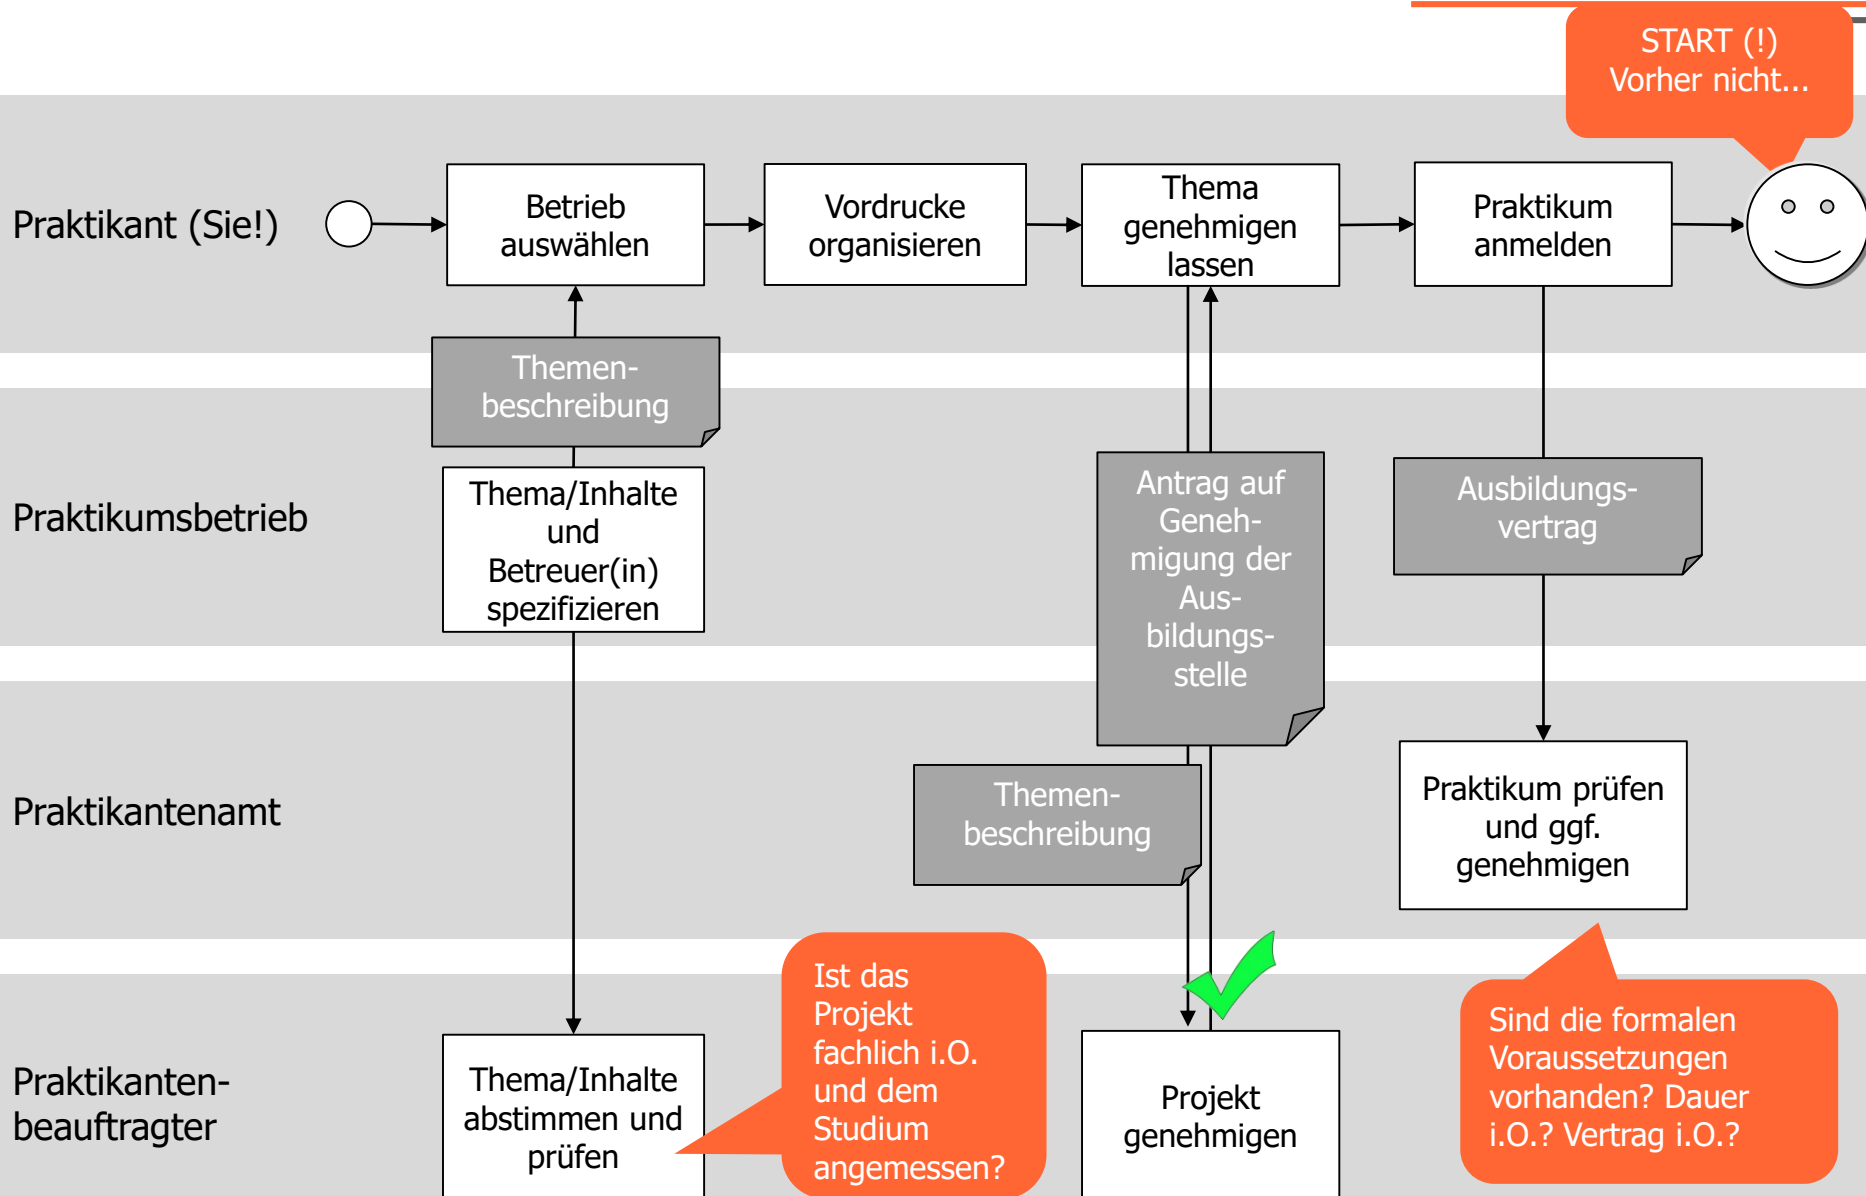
START (!)
Vorher nicht...

Praktikant (Sie!)

Betrieb auswählen

Vordrucke organisieren

Thema genehmigen lassen

Praktikum anmelden

Themen-beschreibung

Praktikumsbetrieb

Thema/Inhalte und Betreuer(in) spezifizieren

Antrag auf Geneh-migung der Aus-bildungs-stelle

Ausbildungs-vertrag

Praktikantenamt

Themen-beschreibung

Praktikum prüfen und ggf. genehmigen

Praktikanten-beauftragter

Thema/Inhalte abstimmen und prüfen

Ist das Projekt fachlich i.O. und dem Studium angemessen?

Projekt genehmigen

Sind die formalen Voraussetzungen vorhanden? Dauer i.O.? Vertrag i.O.?